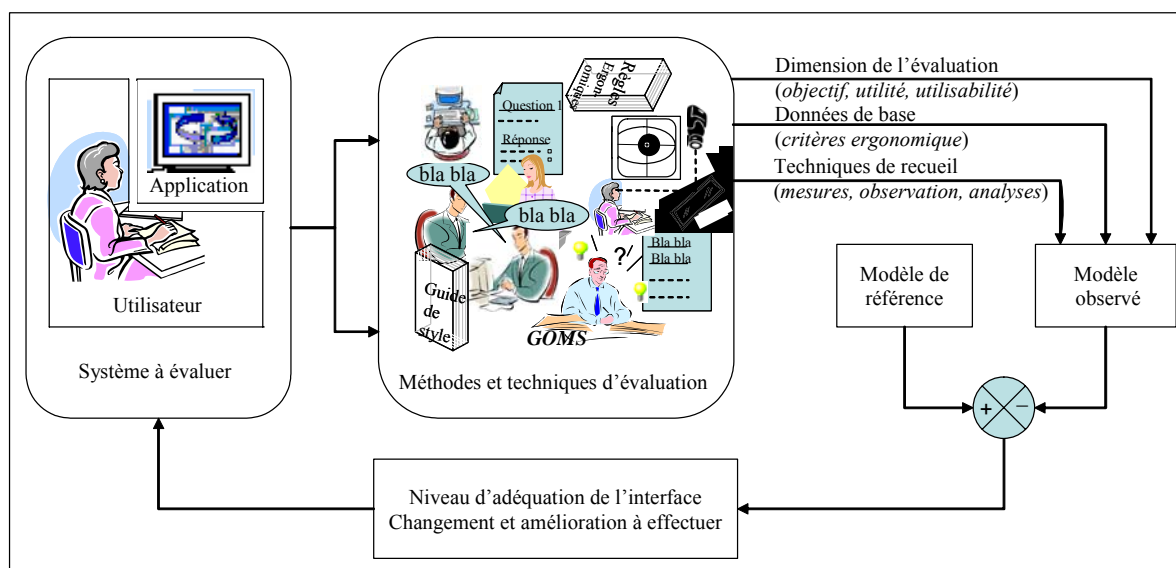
Application

Utilisateur

Système à évaluer

Règles Ergonomiques

Question 1

Réponse

bla bla

bla bla

Bla bla
Bla bla

?

Guide de style

GOMS

Méthodes et techniques d'évaluation

Dimension de l'évaluation
(*objectif, utilité, utilisabilité*)

Données de base
(*critères ergonomique*)

Techniques de recueil
(*mesures, observation, analyses*)

Modèle de référence

Modèle observé

+

−

Niveau d'adéquation de l'interface
Changement et amélioration à effectuer